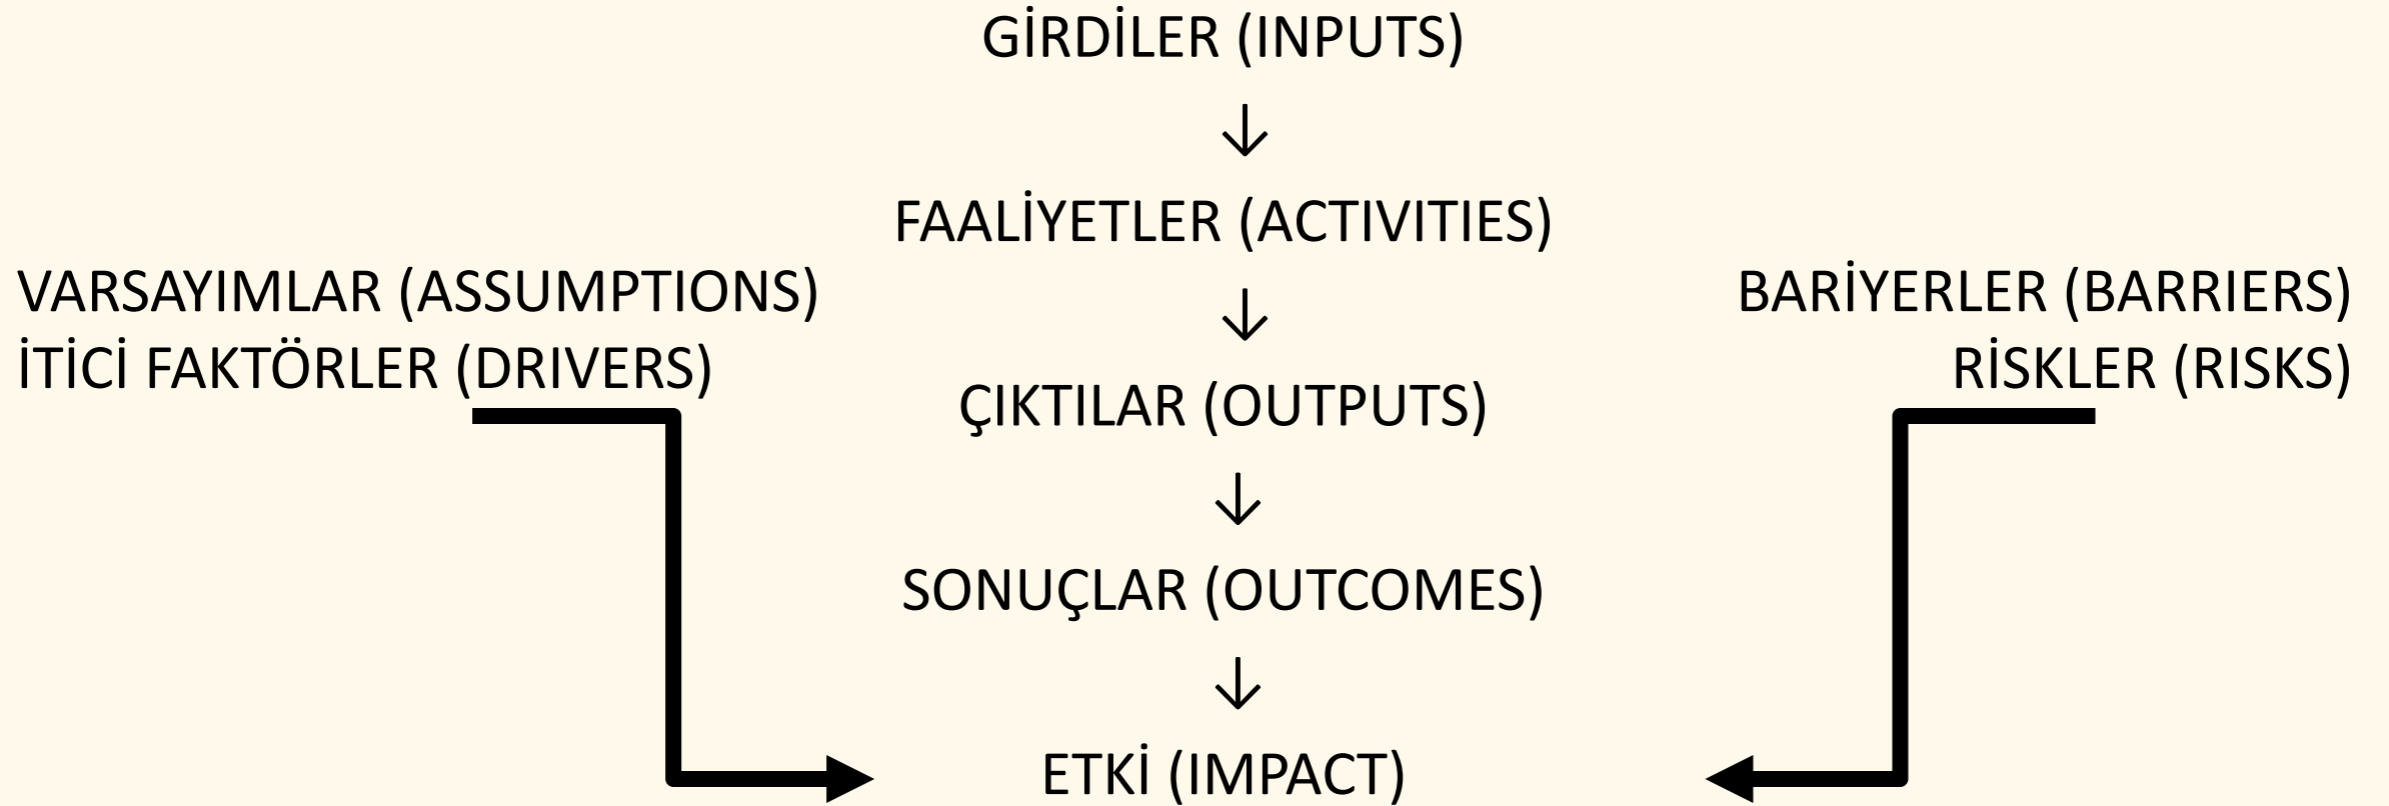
GİRDİLER (INPUTS)

↓

FAALİYETLER (ACTIVITIES)

VARSAYIMLAR (ASSUMPTIONS)
İTİCİ FAKTÖRLER (DRIVERS)

BARİYERLER (BARRIERS)
RİSKLER (RISKS)

↓

ÇIKTILAR (OUTPUTS)

↓

SONUÇLAR (OUTCOMES)

↓

ETKİ (IMPACT)